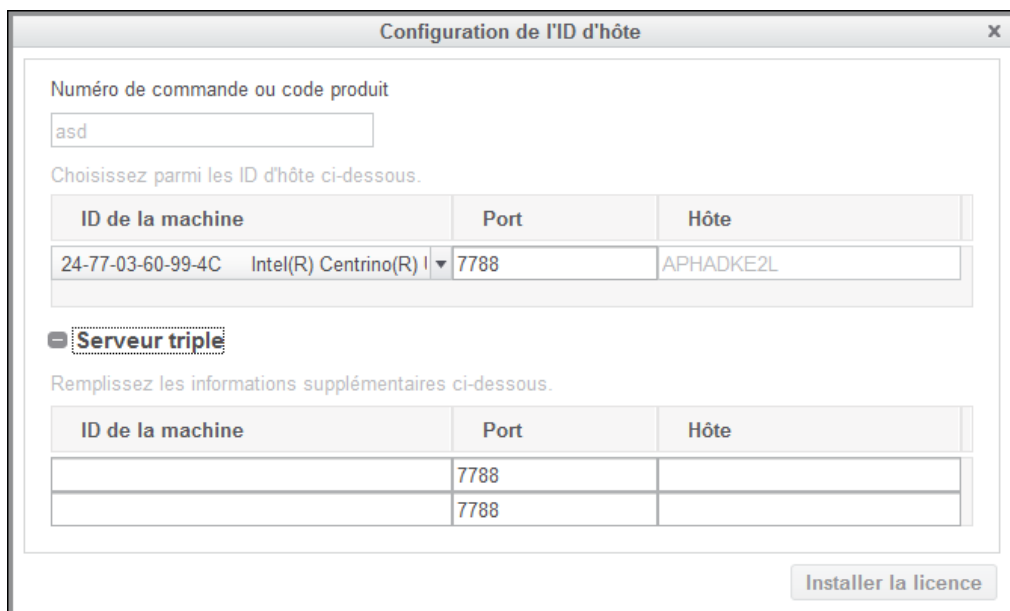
Configuration de l'ID d'hôte ×

Numéro de commande ou code produit

asd

Choisissez parmi les ID d'hôte ci-dessous.

| ID de la machine | Port | Hôte |
|---|---|---|
| 24-77-03-60-99-4C Intel(R) Centrino(R) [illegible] ▾ | 7788 | APHADKE2L |

Serveur triple

Remplissez les informations supplémentaires ci-dessous.

| ID de la machine | Port | Hôte |
|---|---|---|
| | 7788 | |
| | 7788 | |

Installer la licence